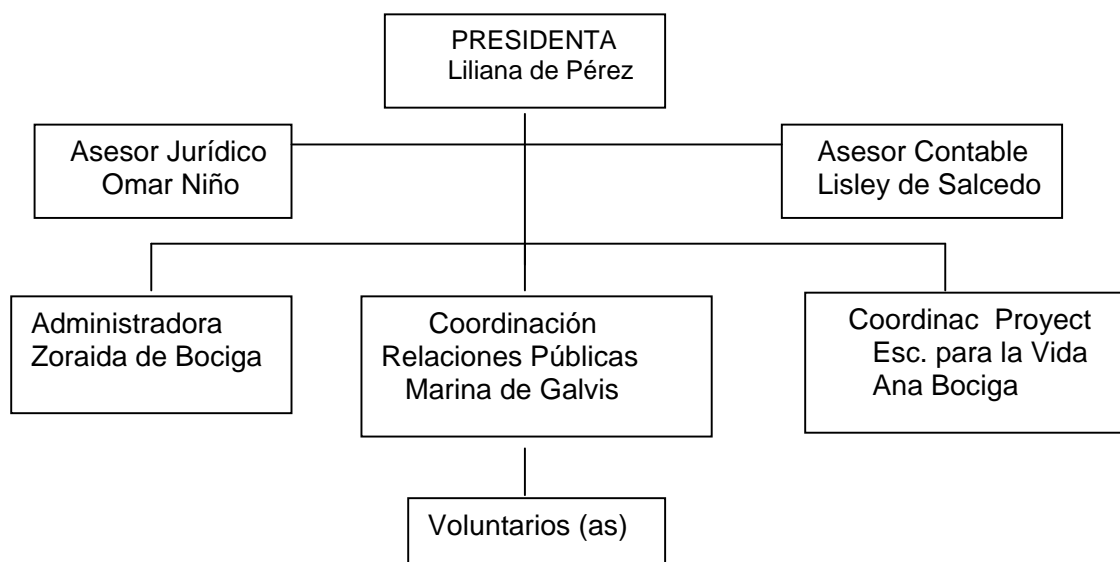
PRESIDENTA
Liliana de Pérez

Asesor Jurídico
Omar Niño

Asesor Contable
Lisley de Salcedo

Administradora
Zoraida de Bociga

Coordinación
Relaciones Públicas
Marina de Galvis

Coordinac Proyect
Esc. para la Vida
Ana Bociga

Voluntarios (as)